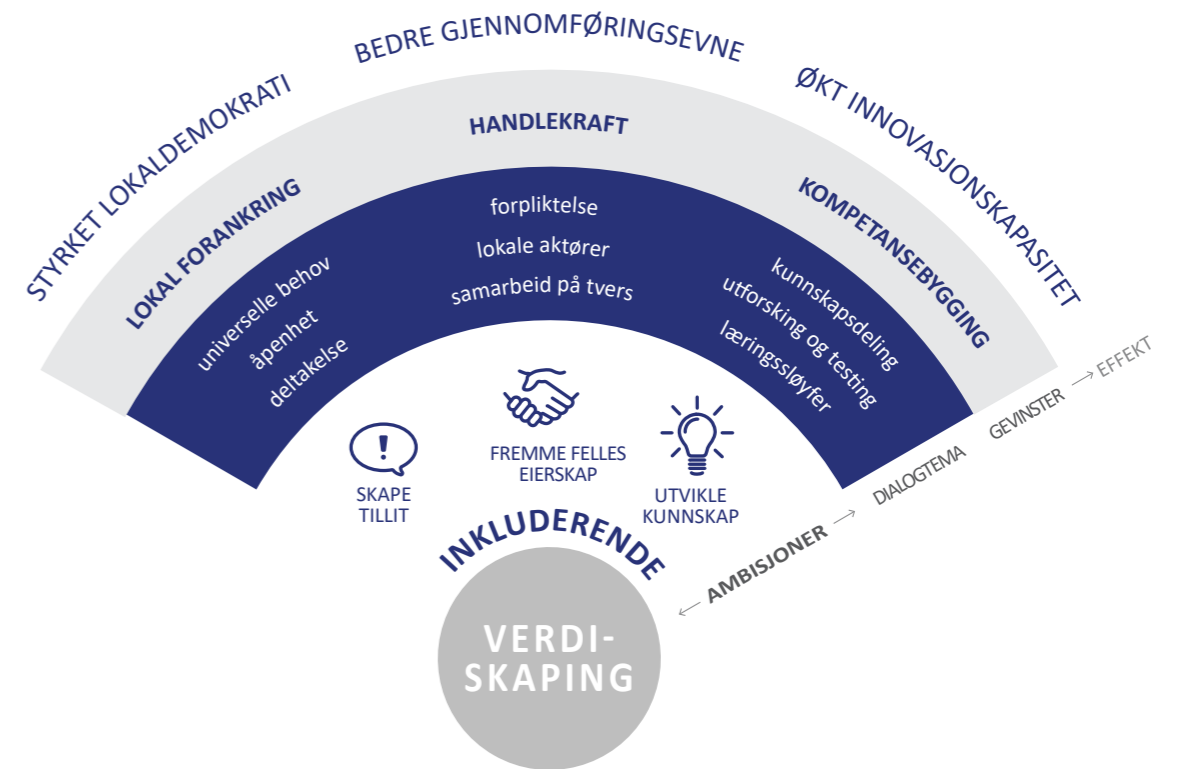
STYRKET LOKALDEMOKRATI

BEDRE GJENNOMFØRINGSEVNE

ØKT INNOVASJONSKAPASITET

HANDLEKRAFT

LOKAL FORANKRING

universelle behov
åpenhet
deltakelse

forpliktelse
lokale aktører
samarbeid på tvers

KOMPETANSEBYGGING

kunnskapsdeling
utforsking og testing
læringssløyfer

SKAPE TILLIT

FREMME FELLES EIERSKAP

UTVIKLE KUNNSKAP

INKLUDERENDE

VERDI-SKAPING

AMBISJONER → DIALOGTEMA → GEVINSTER → EFFEKT